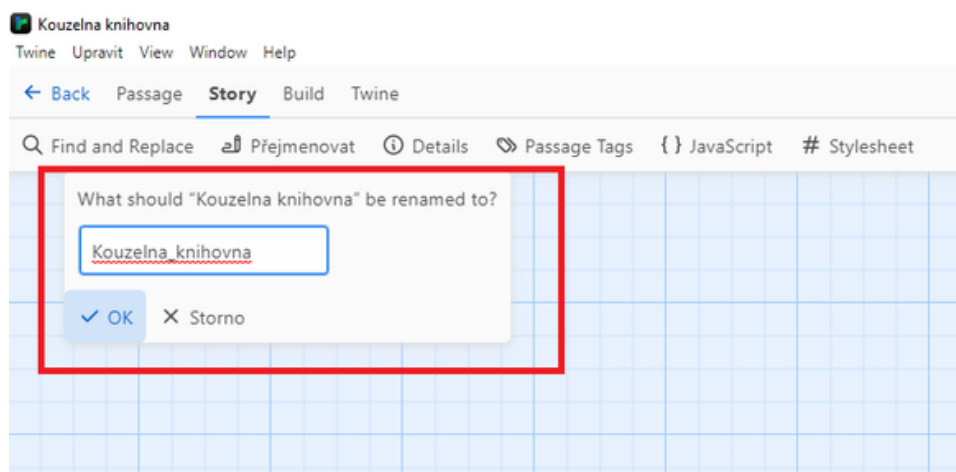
Kouzelna knihovna

Twine Upravit View Window Help

← Back Passage Story Build Twine

Find and Replace Přejmenovat Details Passage Tags { } JavaScript # Stylesheet

What should "Kouzelna knihovna" be renamed to?

Kouzelna_knihovna

✓ OK ✕ Storno